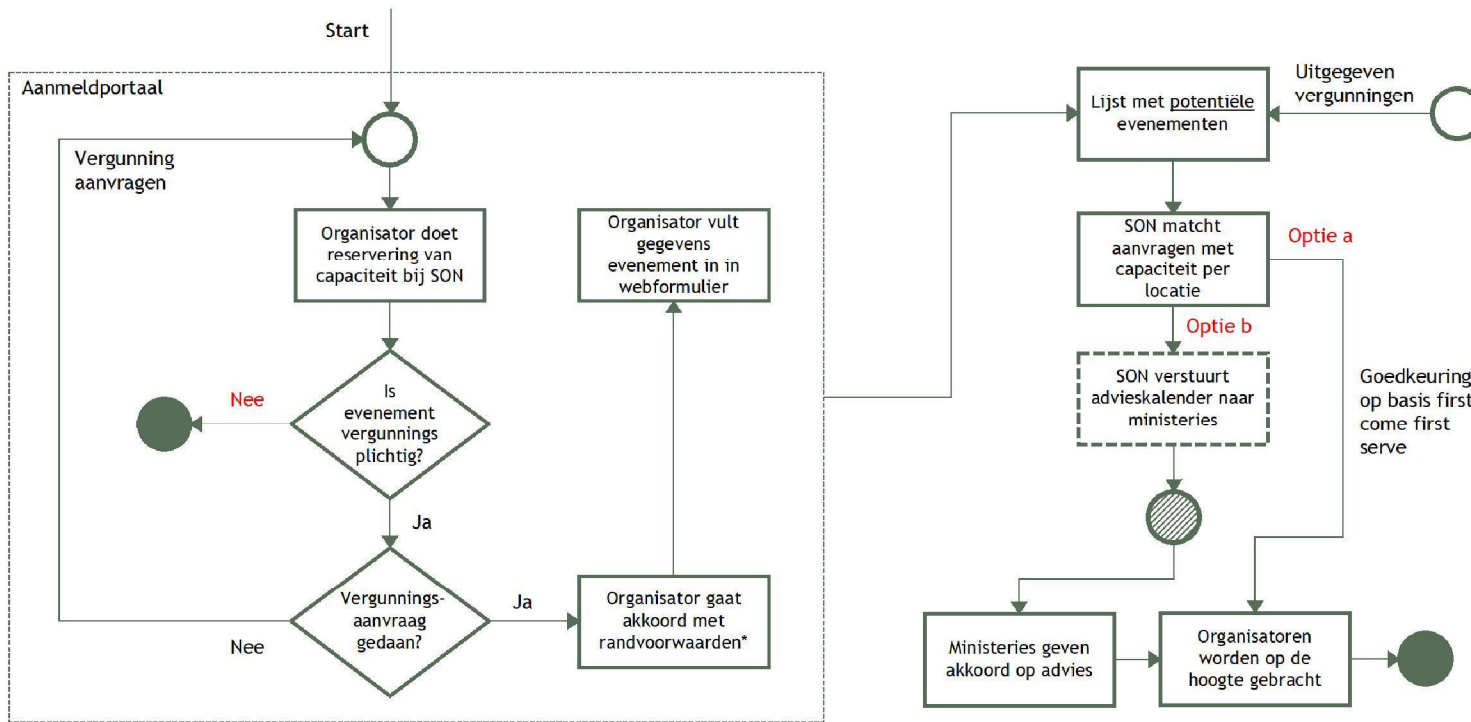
Start

Aanmeldportaal

Vergunning aanvragen

Organisator doet reservering van capaciteit bij SON

Nee

Is evenement vergunnings plichtig?

Ja

Vergunnings-aanvraag gedaan?

Nee

Ja

Organisator gaat akkoord met randvoorwaarden*

Organisator vult gegevens evenement in in webformulier

Lijst met potentiële evenementen

Uitgegeven vergunningen

SON matcht aanvragen met capaciteit per locatie

Optie a

Optie b

SON verstuurt advieskalender naar ministeries

Goedkeuring op basis first come first serve

Ministeries geven akkoord op advies

Organisatoren worden op de hoogte gebracht